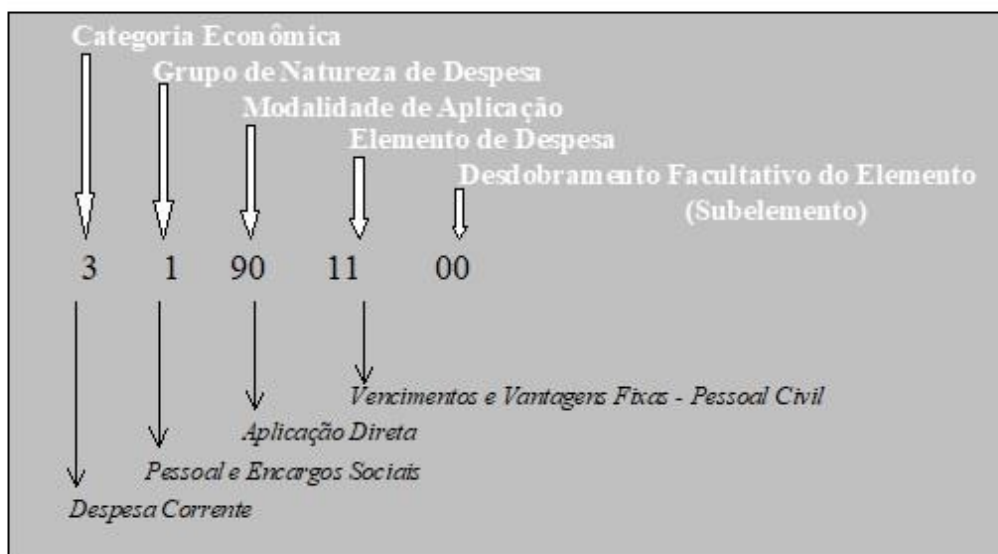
Categoria Econômica

Grupo de Natureza de Despesa

Modalidade de Aplicação

Elemento de Despesa

Desdobramento Facultativo do Elemento (Subelemento)

3 1 90 11 00

Vencimentos e Vantagens Fixas - Pessoal Civil

Aplicação Direta

Pessoal e Encargos Sociais

Despesa Corrente